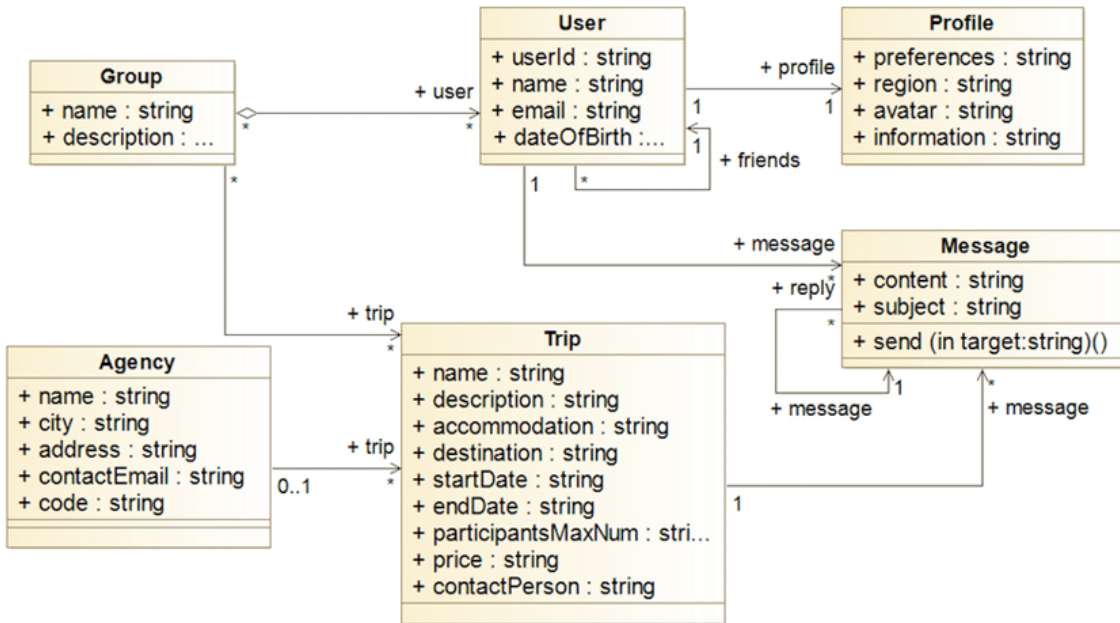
User
+ userId : string
+ name : string
+ email : string
+ dateOfBirth :...

Profile
+ preferences : string
+ region : string
+ avatar : string
+ information : string

Group
+ name : string
+ description : ...

+ user
*
*
+ profile
1
1
1
+ friends
*
1
*

+ message
Message
+ content : string
+ subject : string
+ send (in target:string)()
+ reply
*
*
1
+ message
*
+ message

+ trip
*
Agency
+ name : string
+ city : string
+ address : string
+ contactEmail : string
+ code : string

Trip
+ name : string
+ description : string
+ accommodation : string
+ destination : string
+ startDate : string
+ endDate : string
+ participantsMaxNum : stri...
+ price : string
+ contactPerson : string

+ trip
0..1
*
1